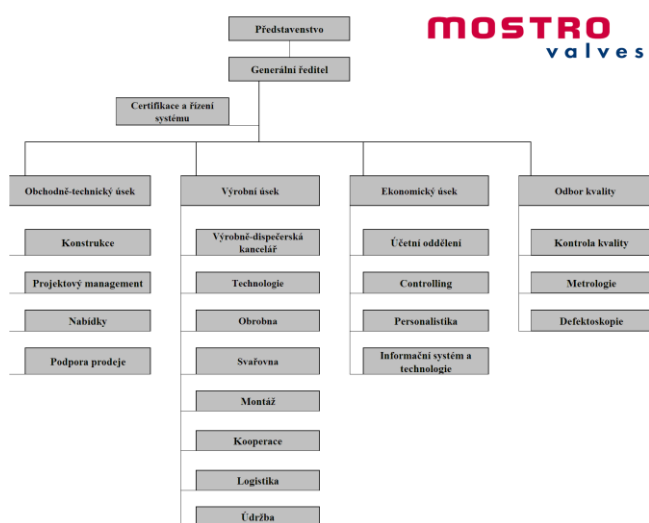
Představenstvo

MOSTRO
valves

Generální ředitel

Certifikace a řízení systému

Obchodně-technický úsek

Konstrukce

Projektový management

Nabídky

Podpora prodeje

Výrobní úsek

Výrobně-dispečerská kancelář

Technologie

Obrobna

Svařovna

Montáž

Kooperace

Logistika

Údržba

Ekonomický úsek

Účetní oddělení

Controlling

Personalistika

Informační systém a technologie

Odbor kvality

Kontrola kvality

Metrologie

Defektoskopie